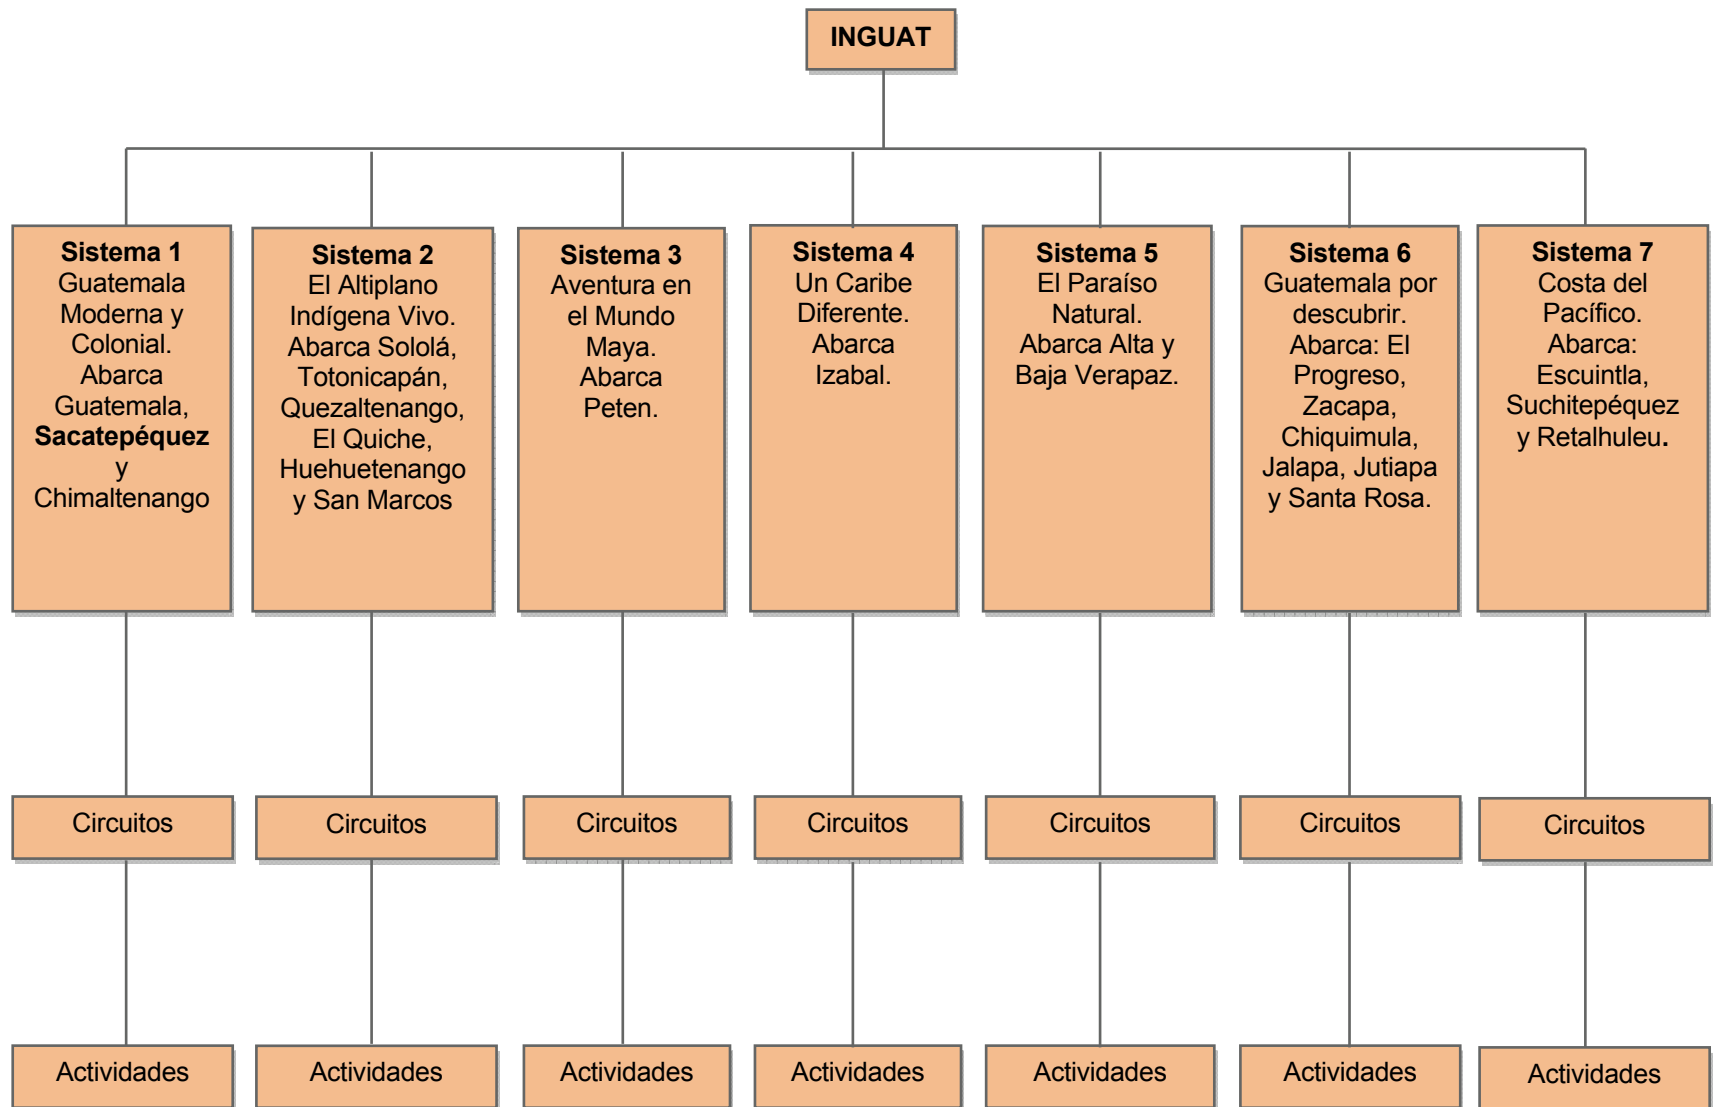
INGUAT

Sistema 1
Guatemala Moderna y Colonial.
Abarca Guatemala, Sacatepéquez y Chimaltenango

Sistema 2
El Altiplano Indígena Vivo.
Abarca Sololá, Totonicapán, Quezaltenango, El Quiche, Huehuetenango y San Marcos

Sistema 3
Aventura en el Mundo Maya.
Abarca Peten.

Sistema 4
Un Caribe Diferente.
Abarca Izabal.

Sistema 5
El Paraíso Natural.
Abarca Alta y Baja Verapaz.

Sistema 6
Guatemala por descubrir.
Abarca: El Progreso, Zacapa, Chiquimula, Jalapa, Jutiapa y Santa Rosa.

Sistema 7
Costa del Pacífico.
Abarca: Escuintla, Suchitepéquez y Retalhuleu.

Circuitos

Circuitos

Circuitos

Circuitos

Circuitos

Circuitos

Circuitos

Actividades

Actividades

Actividades

Actividades

Actividades

Actividades

Actividades